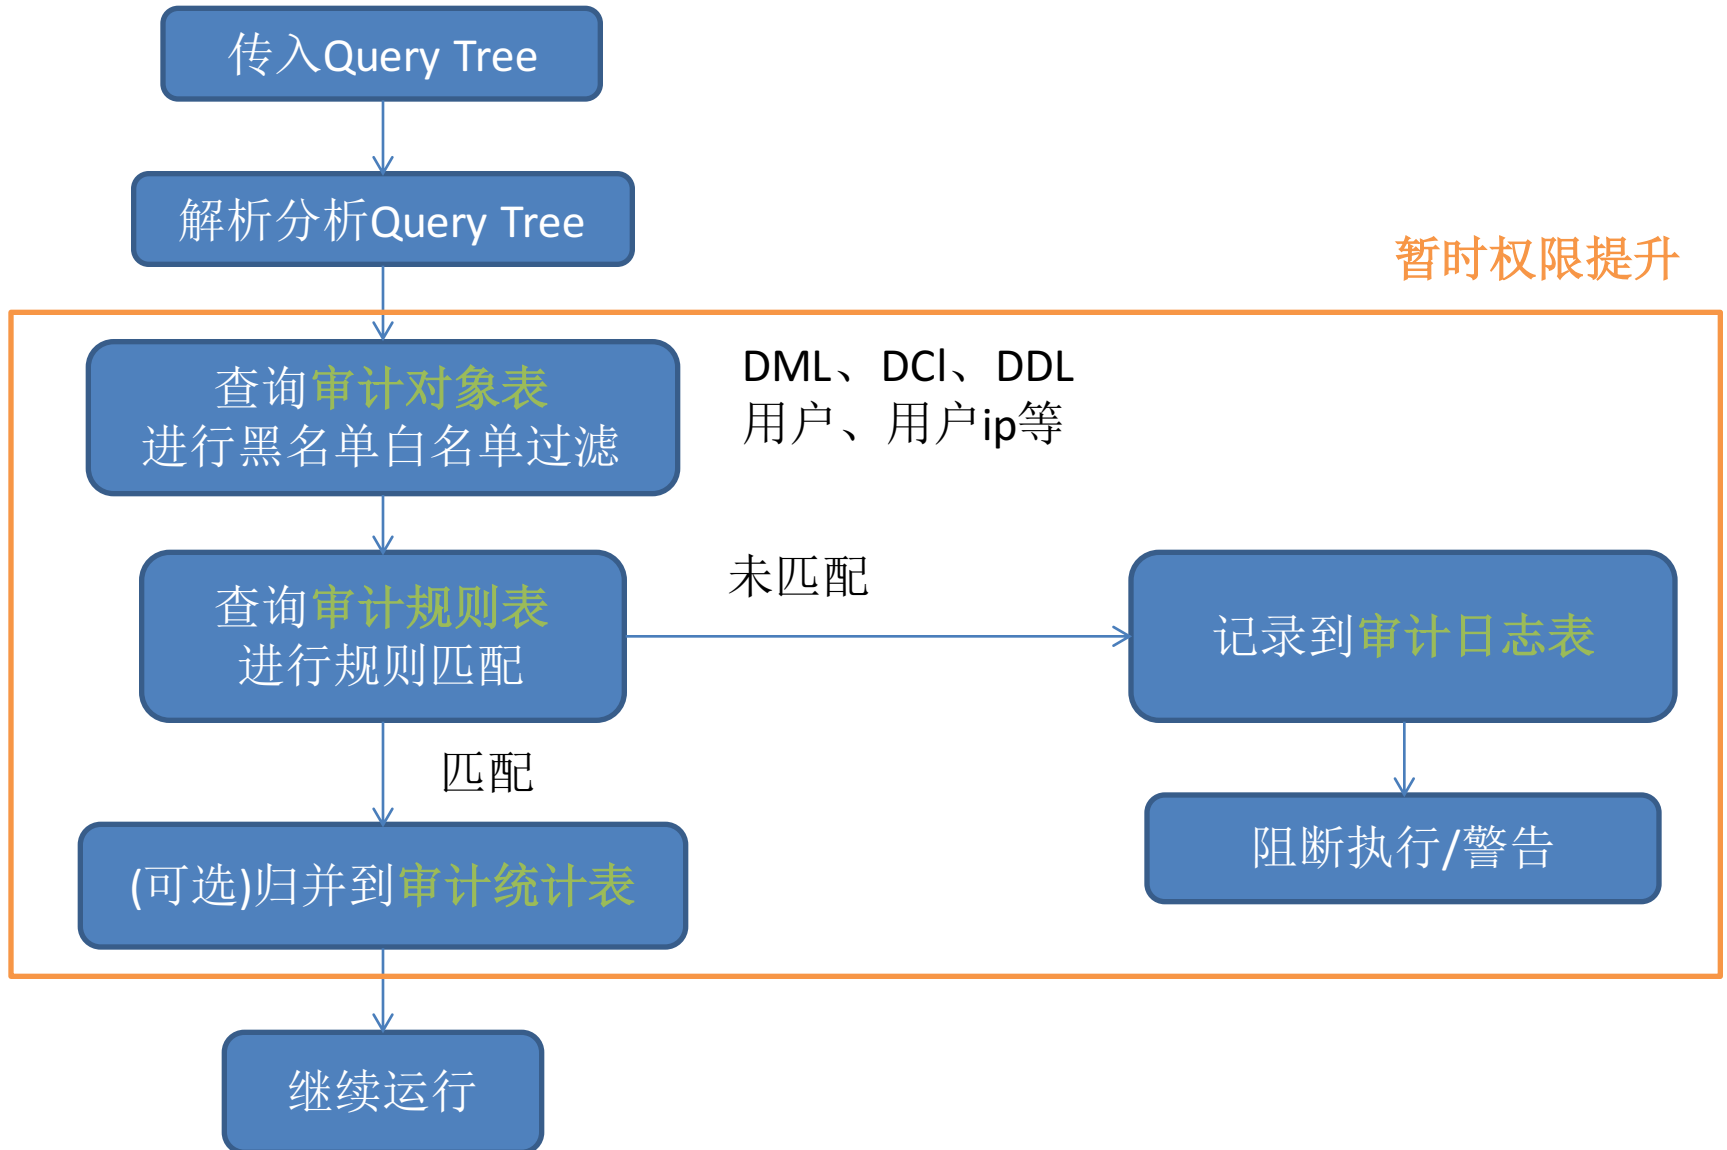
传入Query Tree

解析分析Query Tree

暂时权限提升

查询审计对象表
进行黑名单白名单过滤

DML、DCl、DDL
用户、用户ip等

查询审计规则表
进行规则匹配

未匹配

记录到审计日志表

匹配

(可选)归并到审计统计表

阻断执行/警告

继续运行